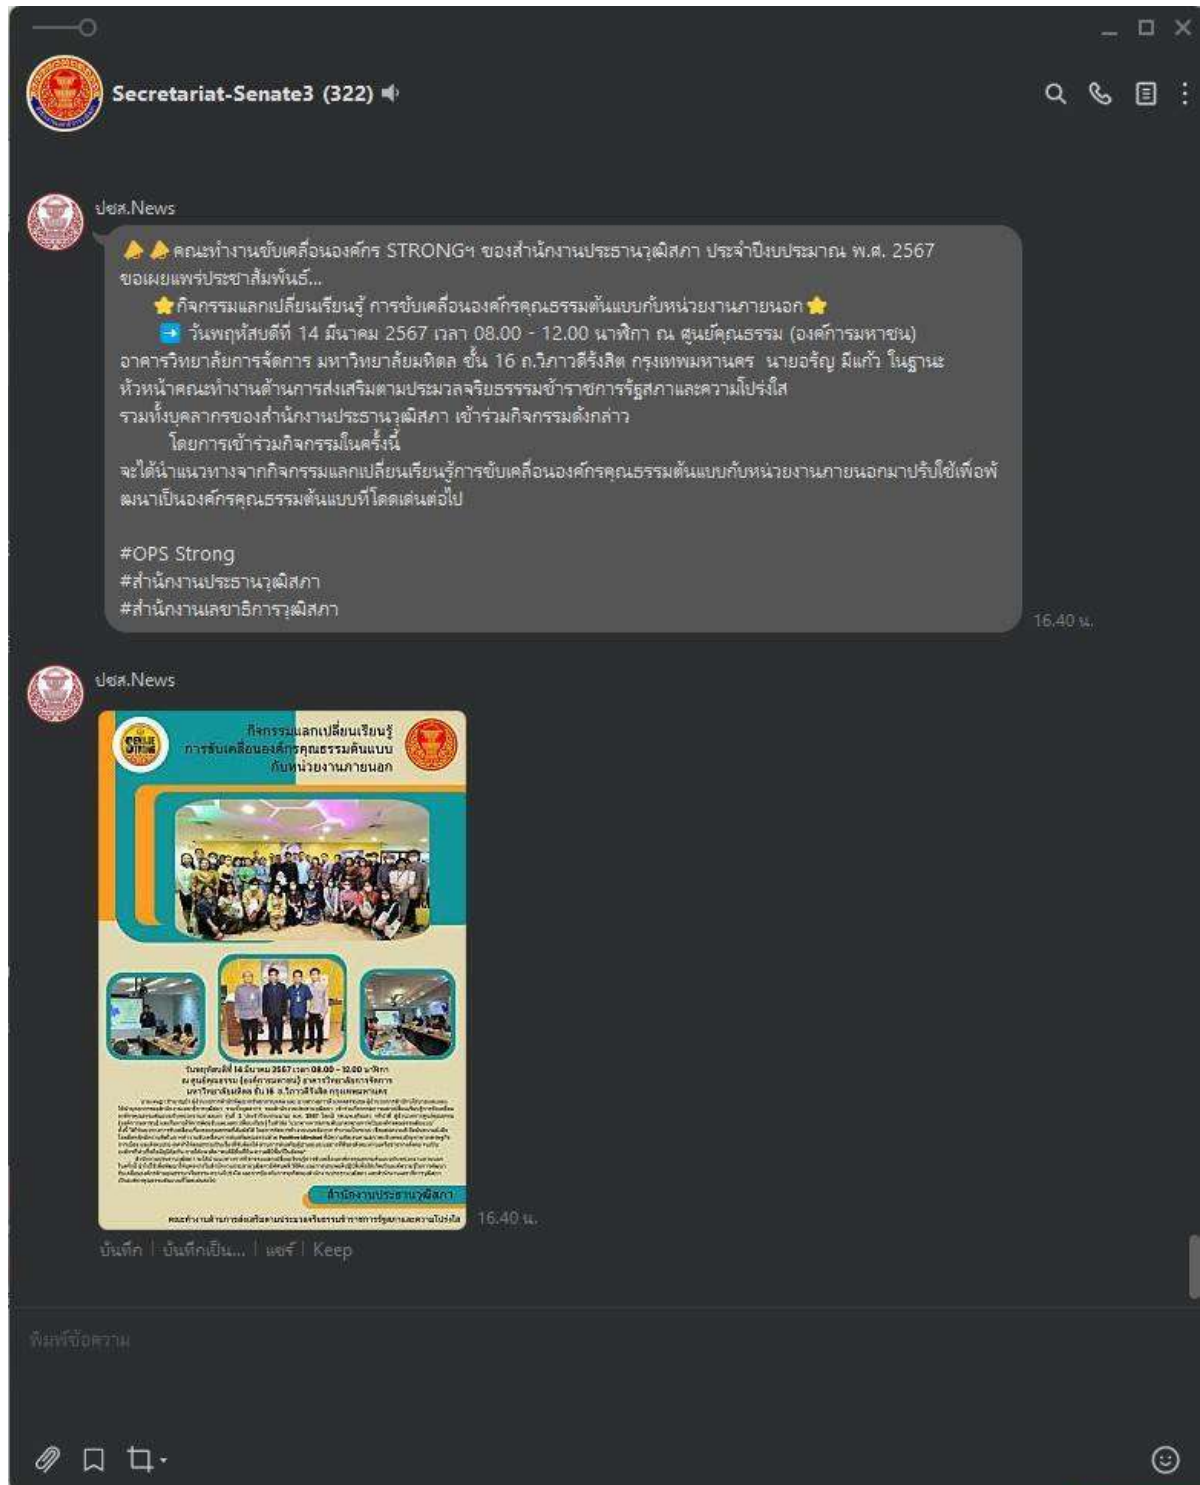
Secretariat-Senate3 (322)

ปชส.News

คณะทำงานขับเคลื่อนองค์กร STRONGฯ ของสำนักงานประธานวุฒิสภา ประจำปีงบประมาณ พ.ศ. 2567 ขอเผยแพร่ประชาสัมพันธ์...

กิจกรรมแลกเปลี่ยนเรียนรู้ การขับเคลื่อนองค์กรคุณธรรมต้นแบบกับหน่วยงานภายนอก

วันพฤหัสบดีที่ 14 มีนาคม 2567 เวลา 08.00 - 12.00 นาฬิกา ณ ศูนย์คุณธรรม (องค์การมหาชน) อาคารวิทยาลัยการจัดการ มหาวิทยาลัยมหิดล ชั้น 16 ถ.วิภาวดีรังสิต กรุงเทพมหานคร นายอรัญ มีแก้ว ในฐานะหัวหน้าคณะทำงานด้านการส่งเสริมตามประมวลจริยธรรมข้าราชการรัฐสภาและความโปร่งใส รวมทั้งบุคลากรของสำนักงานประธานวุฒิสภา เข้าร่วมกิจกรรมดังกล่าว

โดยการเข้าร่วมกิจกรรมในครั้งนี้ จะได้นำแนวทางจากกิจกรรมแลกเปลี่ยนเรียนรู้การขับเคลื่อนองค์กรคุณธรรมต้นแบบกับหน่วยงานภายนอกมาปรับใช้เพื่อพัฒนาเป็นองค์กรคุณธรรมต้นแบบที่โดดเด่นต่อไป

#OPS Strong
#สำนักงานประธานวุฒิสภา
#สำนักงานเลขาธิการวุฒิสภา

16.40 น.

ปชส.News

กิจกรรมแลกเปลี่ยนเรียนรู้ การขับเคลื่อนองค์กรคุณธรรมต้นแบบ กับหน่วยงานภายนอก

วันพฤหัสบดีที่ 14 มีนาคม 2567 เวลา 08.00 - 12.00 นาฬิกา ณ ศูนย์คุณธรรม (องค์การมหาชน) อาคารวิทยาลัยการจัดการ มหาวิทยาลัยมหิดล ชั้น 16 ถ.วิภาวดีรังสิต กรุงเทพมหานคร

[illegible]

สำนักงานประธานวุฒิสภา

คณะทำงานด้านการส่งเสริมตามประมวลจริยธรรมข้าราชการรัฐสภาและความโปร่งใส

16.40 น.

บันทึก | บันทึกเป็น... | แชร์ | Keep

พิมพ์ข้อความ